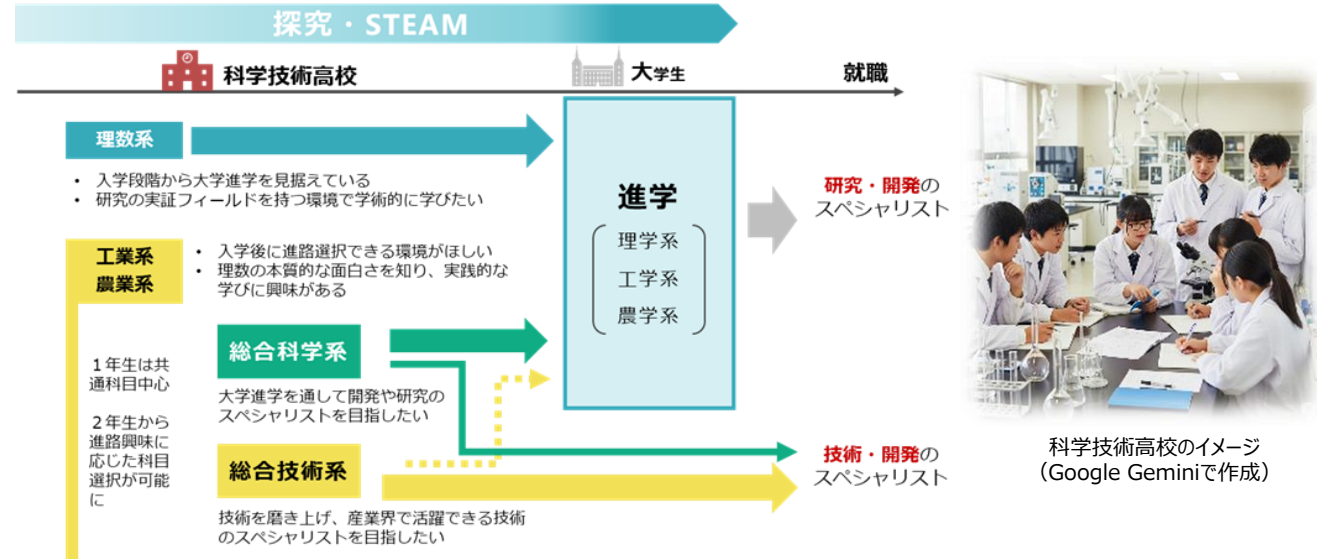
探究・STEAM

科学技術高校

大学生

就職

理数系

・ 入学段階から大学進学を見据えている
・ 研究の実証フィールドを持つ環境で学術的に学びたい

進学

理学系
工学系
農学系

研究・開発のスペシャリスト

工業系
農業系

・ 入学後に進路選択できる環境がほしい
・ 理数の本質的な面白さを知り、実践的な学びに興味がある

１年生は共通科目中心

２年生から進路興味に応じた科目選択が可能に

総合科学系

大学進学を通して開発や研究のスペシャリストを目指したい

技術・開発のスペシャリスト

総合技術系

技術を磨き上げ、産業界で活躍できる技術のスペシャリストを目指したい

科学技術高校のイメージ
（Google Geminiで作成）